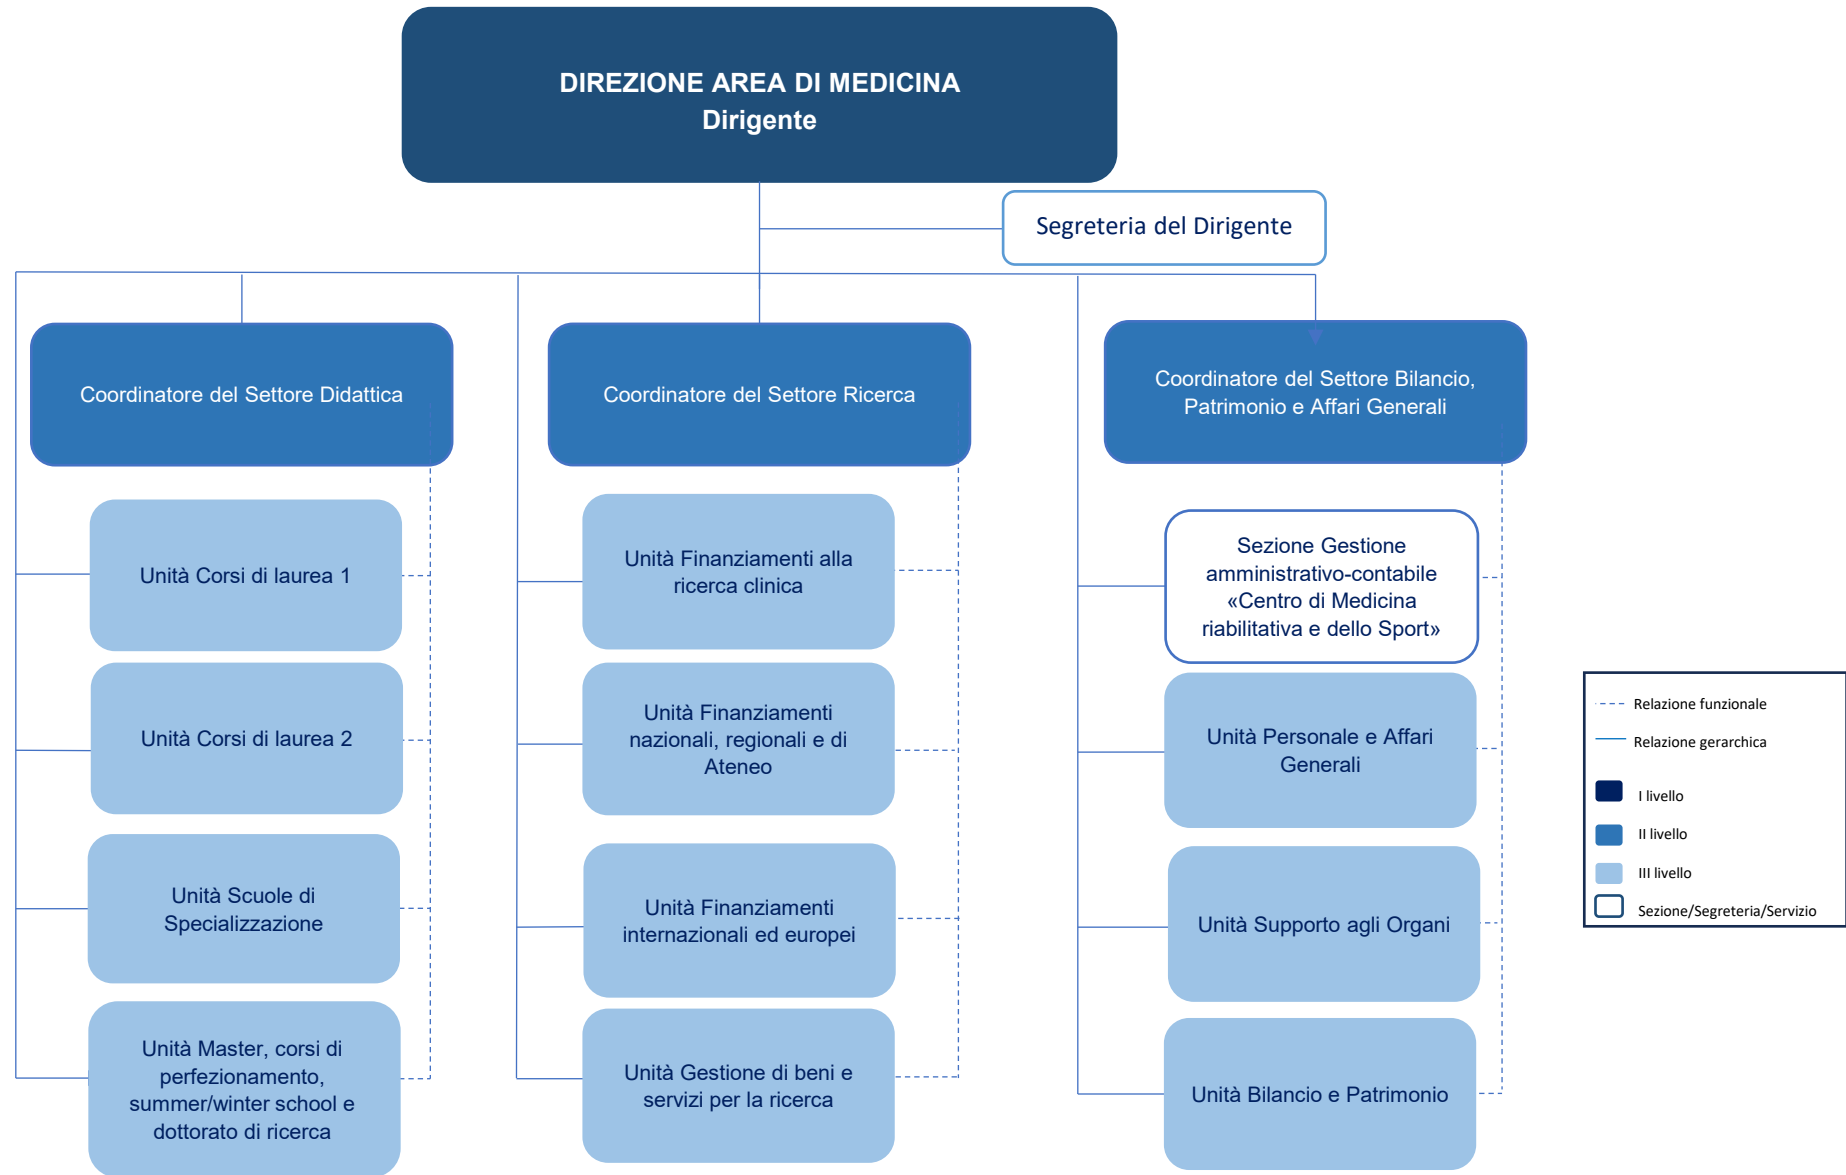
DIREZIONE AREA DI MEDICINA
Dirigente

Segreteria del Dirigente

Coordinatore del Settore Didattica

Unità Corsi di laurea 1

Unità Corsi di laurea 2

Unità Scuole di Specializzazione

Unità Master, corsi di perfezionamento, summer/winter school e dottorato di ricerca

Coordinatore del Settore Ricerca

Unità Finanziamenti alla ricerca clinica

Unità Finanziamenti nazionali, regionali e di Ateneo

Unità Finanziamenti internazionali ed europei

Unità Gestione di beni e servizi per la ricerca

Coordinatore del Settore Bilancio, Patrimonio e Affari Generali

Sezione Gestione amministrativo-contabile «Centro di Medicina riabilitativa e dello Sport»

Unità Personale e Affari Generali

Unità Supporto agli Organi

Unità Bilancio e Patrimonio

Relazione funzionale
Relazione gerarchica
I livello
II livello
III livello
Sezione/Segreteria/Servizio